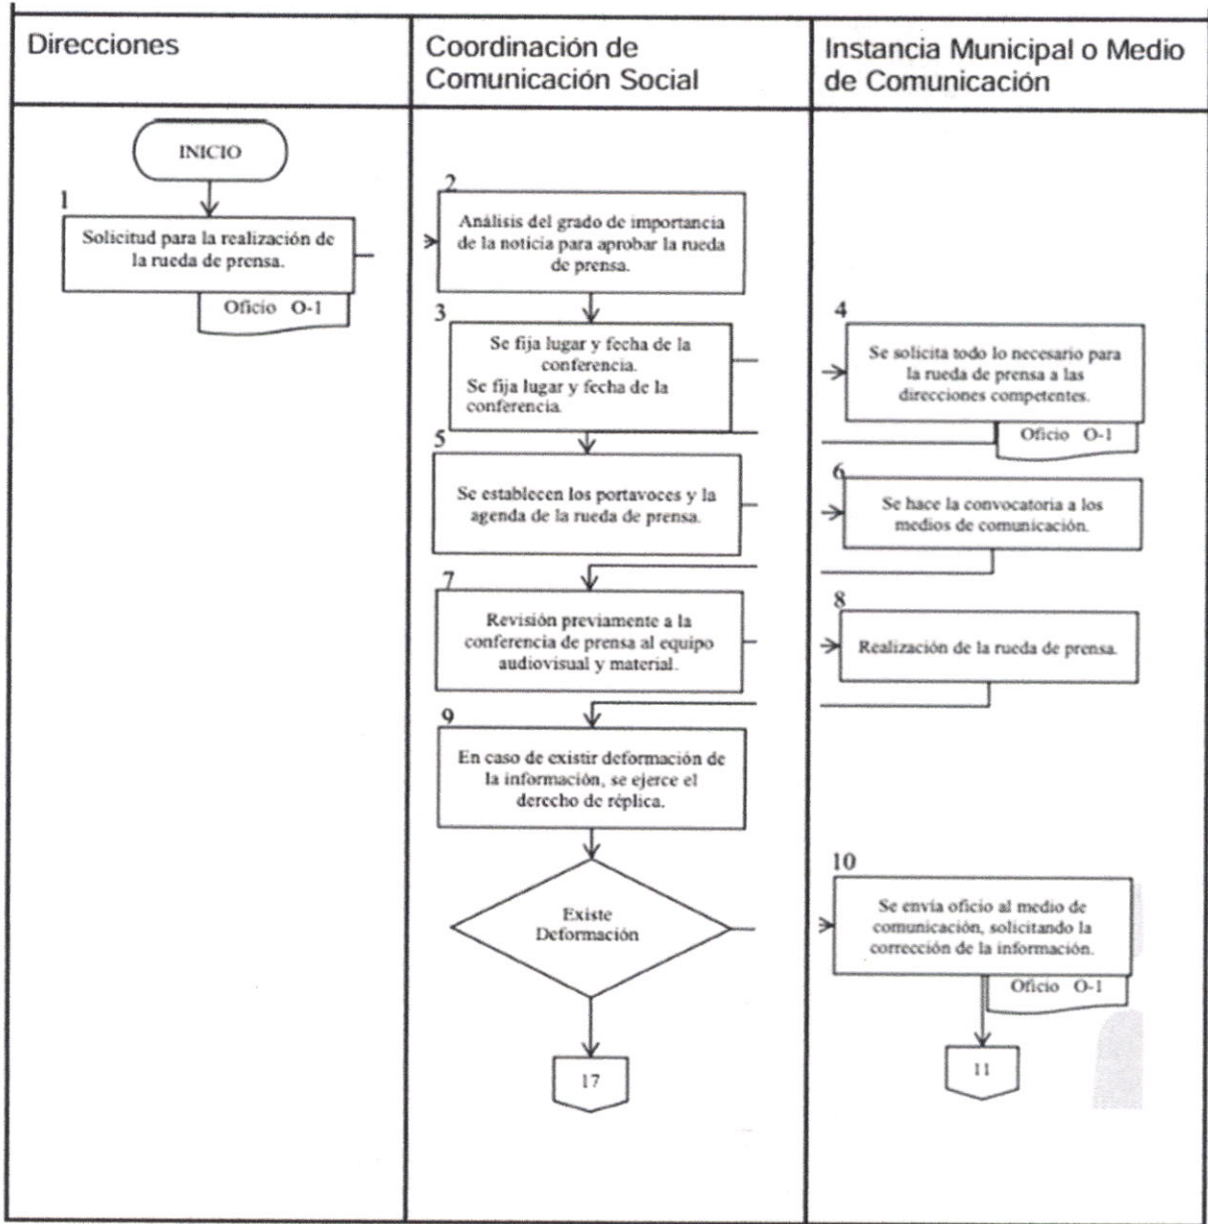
| Direcciones | Coordinación de Comunicación Social | Instancia Municipal o Medio de Comunicación |
|---|---|---|

INICIO

1
Solicitud para la realización de la rueda de prensa.

Oficio O-1

2
Análisis del grado de importancia de la noticia para aprobar la rueda de prensa.

3
Se fija lugar y fecha de la conferencia.
Se fija lugar y fecha de la conferencia.

4
Se solicita todo lo necesario para la rueda de prensa a las direcciones competentes.

Oficio O-1

5
Se establecen los portavoces y la agenda de la rueda de prensa.

6
Se hace la convocatoria a los medios de comunicación.

7
Revisión previamente a la conferencia de prensa al equipo audiovisual y material.

8
Realización de la rueda de prensa.

9
En caso de existir deformación de la información, se ejerce el derecho de réplica.

Existe Deformación

10
Se envía oficio al medio de comunicación, solicitando la corrección de la información.

Oficio O-1

17

11